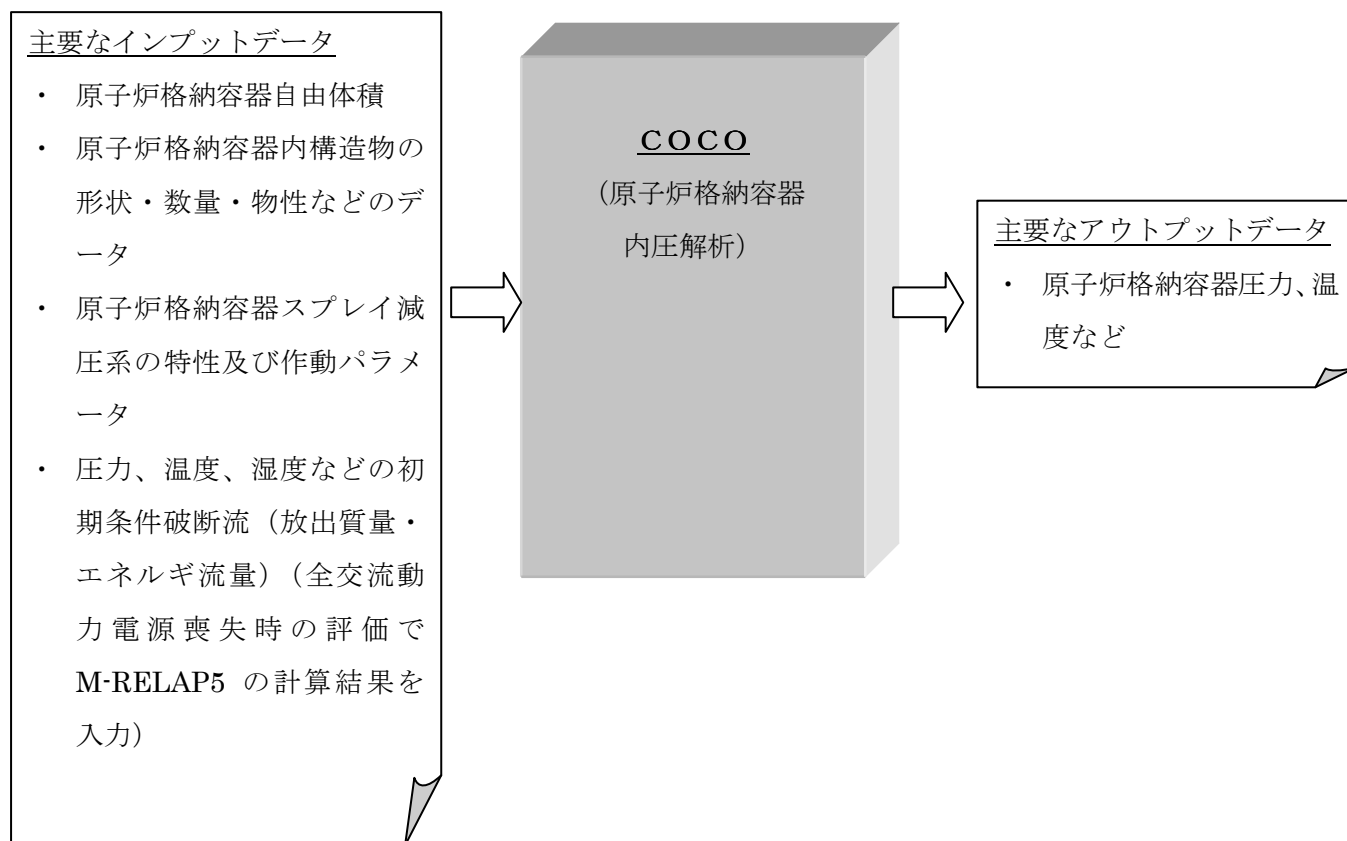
主要なインプットデータ

・ 原子炉格納容器自由体積

・ 原子炉格納容器内構造物の形状・数量・物性などのデータ

・ 原子炉格納容器スプレイ減圧系の特性及び作動パラメータ

・ 圧力、温度、湿度などの初期条件破断流（放出質量・エネルギ流量）（全交流動力電源喪失時の評価でM-RELAP5 の計算結果を入力）

COCO

（原子炉格納容器内圧解析）

主要なアウトプットデータ

・ 原子炉格納容器圧力、温度など